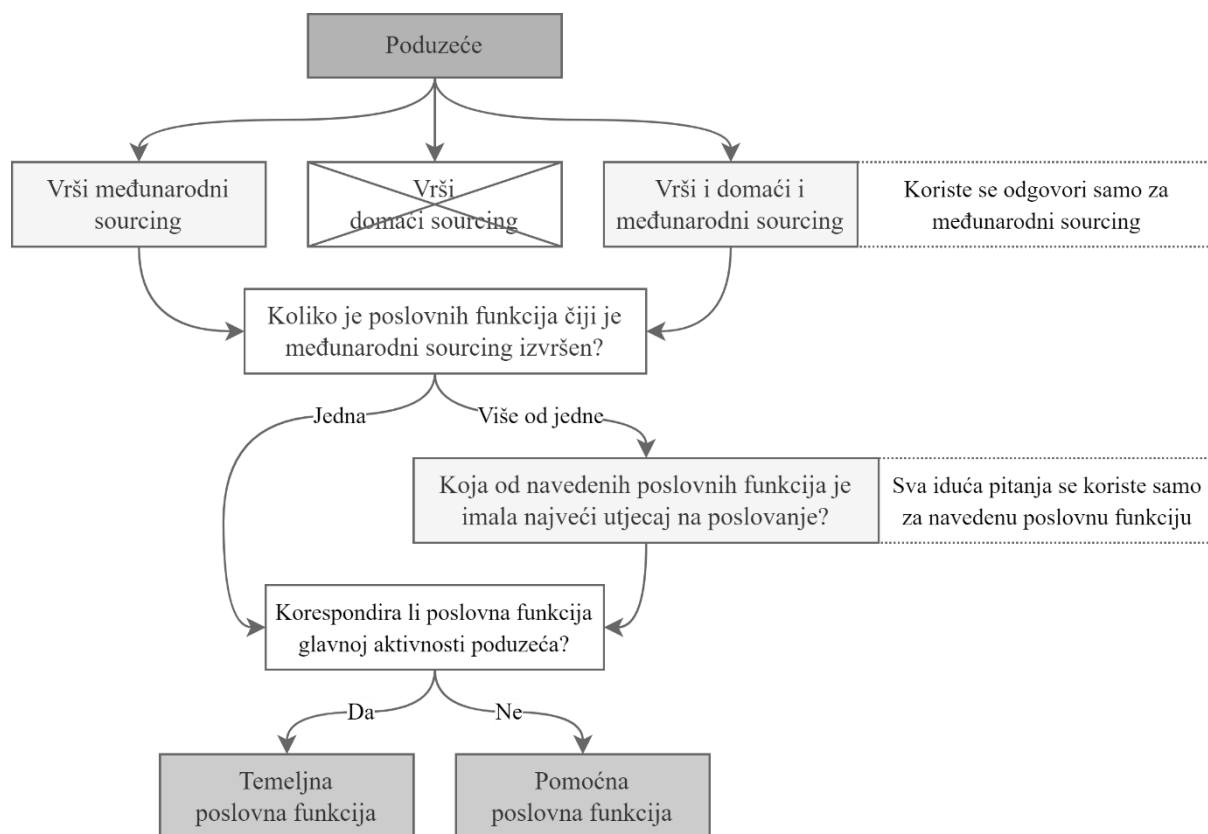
Poduzeće

Vrši međunarodni sourcing

Vrši domaći sourcing

Vrši i domaći i međunarodni sourcing

Koriste se odgovori samo za međunarodni sourcing

Koliko je poslovnih funkcija čiji je međunarodni sourcing izvršen?

Jedna

Više od jedne

Koja od navedenih poslovnih funkcija je imala najveći utjecaj na poslovanje?

Sva iduća pitanja se koriste samo za navedenu poslovnu funkciju

Korespondira li poslovna funkcija glavnoj aktivnosti poduzeća?

Da

Ne

Temeljna poslovna funkcija

Pomoćna poslovna funkcija